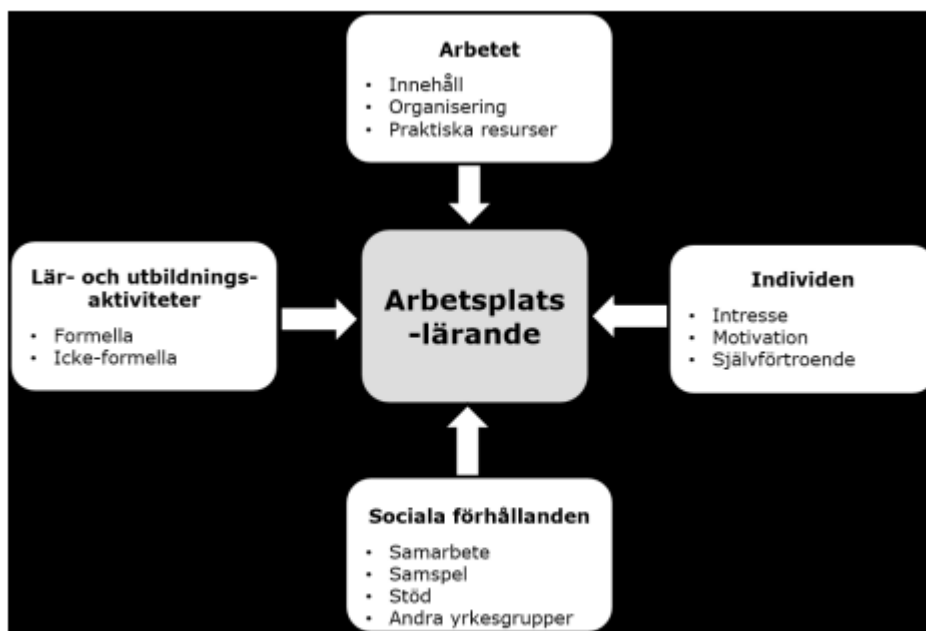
Arbetet
• Innehåll
• Organisering
• Praktiska resurser

Lär- och utbildningsaktiviteter
• Formella
• Icke-formella

Arbetsplats-lärande

Individen
• Intresse
• Motivation
• Självförtroende

Sociala förhållanden
• Samarbete
• Samspel
• Stöd
• Andra yrkesgrupper